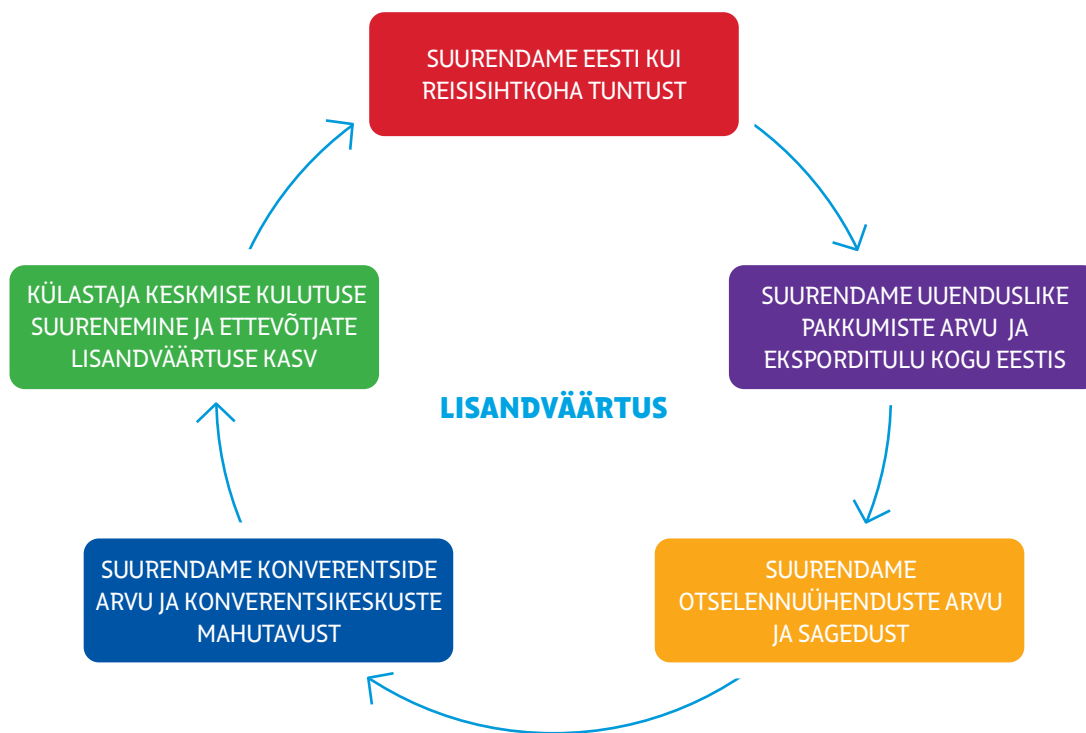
SUURENDAME EESTI KUI REISISIHTKOHA TUNTUST

SUURENDAME UUENDUSLIKE PAKKUMISTE ARVU JA EKSPORDITULU KOGU EESTIS

SUURENDAME OTSELENNUÜHENDUSTE ARVU JA SAGEDUST

SUURENDAME KONVERENTSIDE ARVU JA KONVERENTSIKESKUSTE MAHUTAVUST

KÜLASTAJA KESKMISE KULUTUSE SUURENEMINE JA ETTEVÕTJATE LISANDVÄÄRTUSE KASV

LISANDVÄÄRTUS